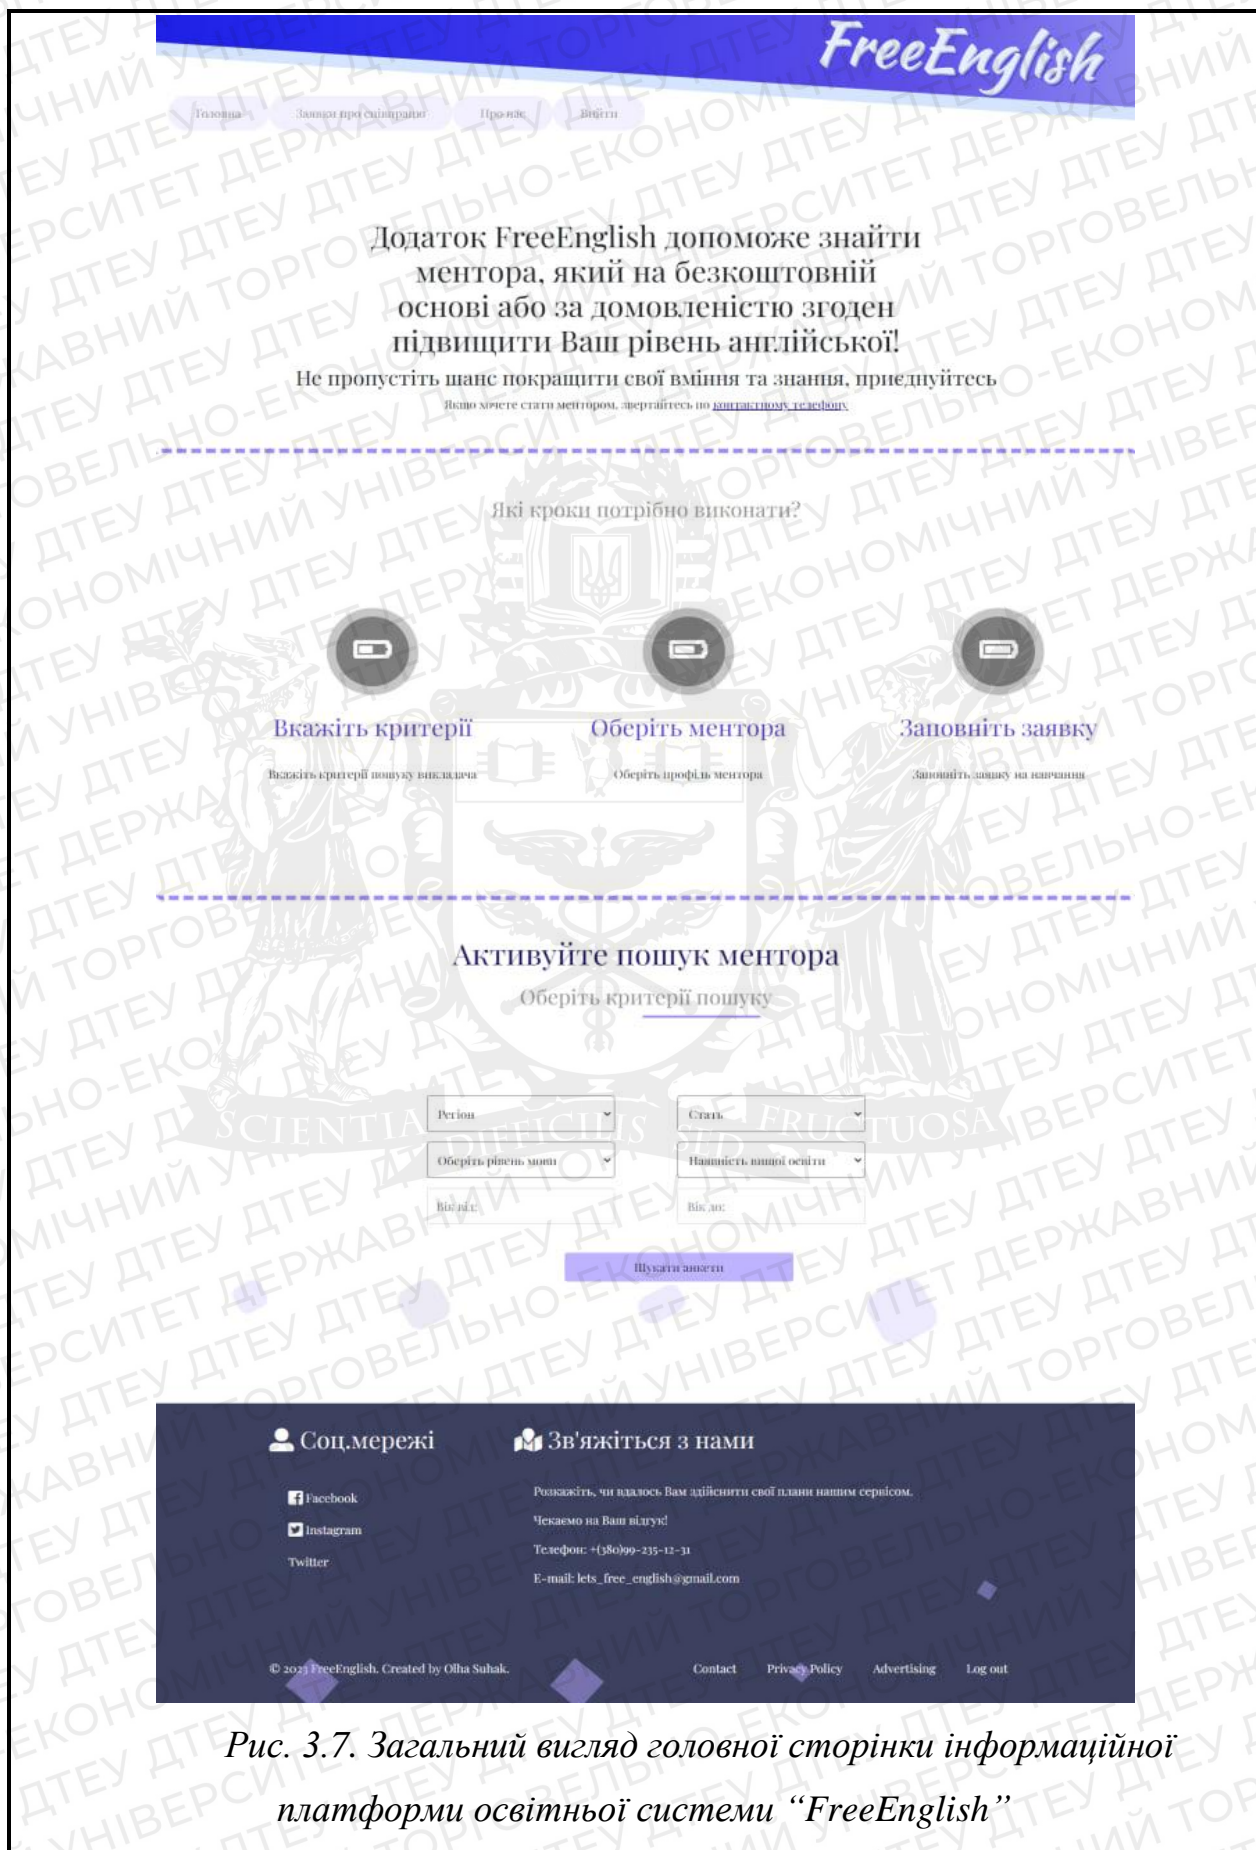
FreeEnglish

Головна Заявки про співпрацю Про нас Вийти

Додаток FreeEnglish допоможе знайти ментора, який на безкоштовній основі або за домовленістю згоден підвищити Ваш рівень англійської!

Не пропустіть шанс покращити свої вміння та знання, приєднуйтесь

Якщо хочете стати ментором, звертайтесь по контактному телефону

Які кроки потрібно виконати?

Вкажіть критерії

Вкажіть критерії пошуку викладача

Оберіть ментора

Оберіть профіль ментора

Заповніть заявку

Заповніть заявку на навчання

Активуйте пошук ментора

Оберіть критерії пошуку

Регіон

Стать

Оберіть рівень мови

Наявність вищої освіти

Вік від:

Вік до:

Шукати анкети

Соц.мережі

Facebook

Instagram

Twitter

Зв'яжіться з нами

Розкажіть, чи вдалось Вам здійснити свої плани нашим сервісом.

Чекаємо на Ваш відгук!

Телефон: +(380)99-235-12-31

E-mail: lets_free_english@gmail.com

© 2023 FreeEnglish. Created by Olha Suhak.

Contact Privacy Policy Advertising Log out

SCIENTIA DIFFICILIS SED FRUCTUOSA

Рис. 3.7. Загальний вигляд головної сторінки інформаційної платформи освітньої системи “FreeEnglish”